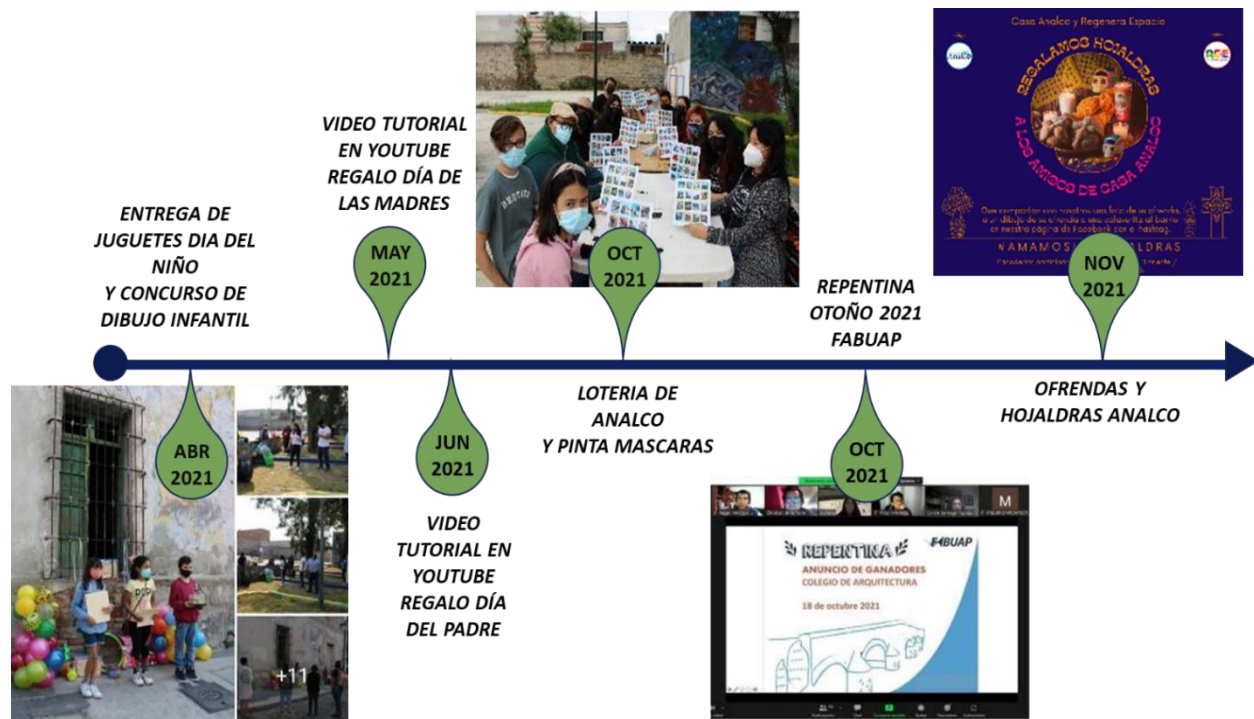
VIDEO TUTORIAL EN YOUTUBE REGALO DÍA DE LAS MADRES

Casa Analco y Regenera Espacio

REGALAMOS HOJALDRAS A LOS AMIGOS DE CASA ANALCO

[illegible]

#AMAMOS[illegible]ALDRAS

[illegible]

ENTREGA DE JUGUETES DIA DEL NIÑO Y CONCURSO DE DIBUJO INFANTIL

MAY 2021

OCT 2021

REPENTINA OTOÑO 2021 FABUAP

NOV 2021

ABR 2021

JUN 2021

LOTERIA DE ANALCO Y PINTA MASCARAS

OFRENDAS Y HOJALDRAS ANALCO

OCT 2021

+11

VIDEO TUTORIAL EN YOUTUBE REGALO DÍA DEL PADRE

M

REPENTINA

FABUAP

ANUNCIO DE GANADORES

COLEGIO DE ARQUITECTURA

18 de octubre 2021